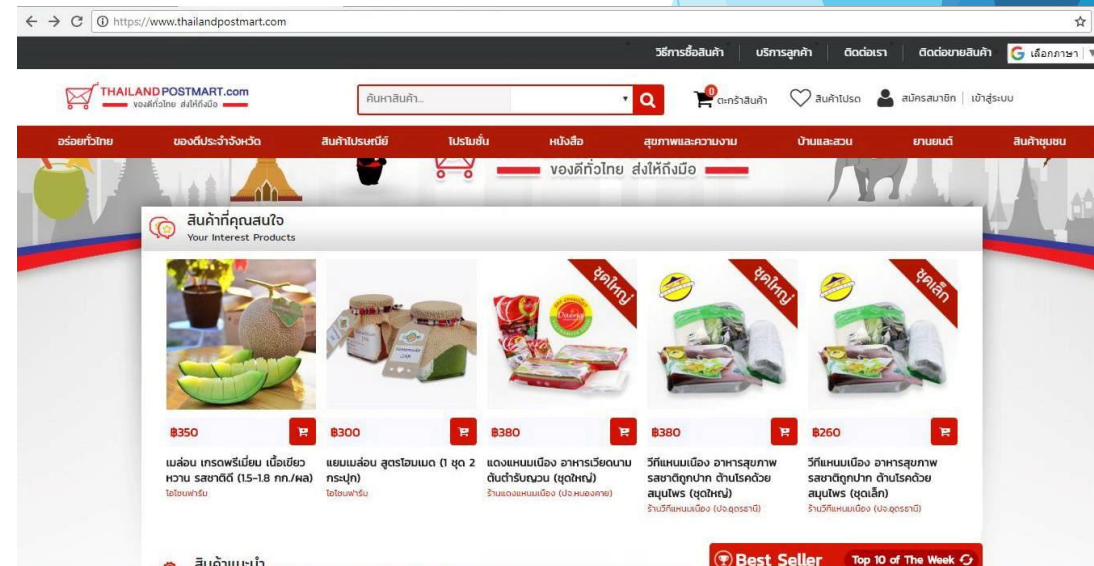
https://www.thailandpostmart.com

วิธีการซื้อสินค้า | บริการลูกค้า | ติดต่อเรา | ติดต่อขายสินค้า | เลือกภาษา

THAILAND POSTMART.com
ของดีทั่วไทย ส่งให้ถึงมือ

ค้นหาสินค้า...

0 ตะกร้าสินค้า | สินค้าโปรด | สมัครสมาชิก | เข้าสู่ระบบ

อร่อยทั่วไทย | ของดีประจำจังหวัด | สินค้าไปรษณีย์ | โปรโมชั่น | หนังสือ | สุขภาพและความงาม | บ้านและสวน | ยานยนต์ | สินค้าชุมชน

ของดีทั่วไทย ส่งให้ถึงมือ

สินค้าที่คุณสนใจ
Your Interest Products

฿350
เมล่อน เกรดพรีเมี่ยม เนื้อเขียว หวาน รสชาติดี (1.5-1.8 กก./ผล)
ไอโซนฟาร์ม

฿300
แยมเมล่อน สูตรโฮมเมด (1 ชุด 2 กระปุก)
ไอโซนฟาร์ม

ชุดใหญ่
฿380
แดงแหนมเนือง อาหารเวียดนาม ต้นตำรับญวน (ชุดใหญ่)
ร้านแดงแหนมเนือง (ปจ.หนองคาย)

ชุดใหญ่
฿380
วีทีแหนมเนือง อาหารสุขภาพ รสชาติถูกปาก ต้านโรคด้วยสมุนไพร (ชุดใหญ่)
ร้านวีทีแหนมเนือง (ปจ.อุดรธานี)

ชุดเล็ก
฿260
วีทีแหนมเนือง อาหารสุขภาพ รสชาติถูกปาก ต้านโรคด้วยสมุนไพร (ชุดเล็ก)
ร้านวีทีแหนมเนือง (ปจ.อุดรธานี)

สินค้าแนะนำ

Best Seller
Top 10 of The Week